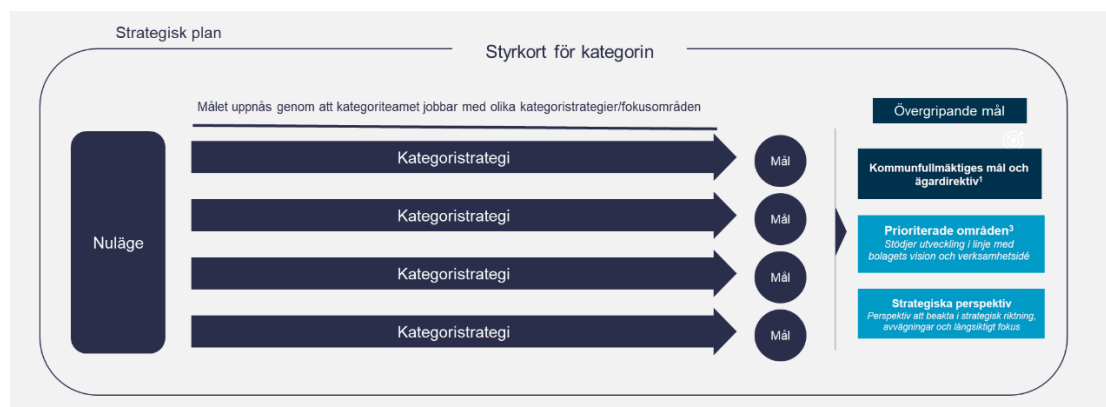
Strategisk plan

Styrkort för kategorin

Målet uppnås genom att kategoriteamet jobbar med olika kategoristrategier/fokusområden

Nuläge

Kategoristrategi

Mål

Kategoristrategi

Mål

Kategoristrategi

Mål

Kategoristrategi

Mål

Övergripande mål

Kommunfullmäktiges mål och ägardirektiv$^1$

Prioriterade områden$^3$
Stödjer utveckling i linje med bolagets vision och verksamhetsidé

Strategiska perspektiv
Perspektiv att beakta i strategisk riktning, avvägningar och långsiktigt fokus